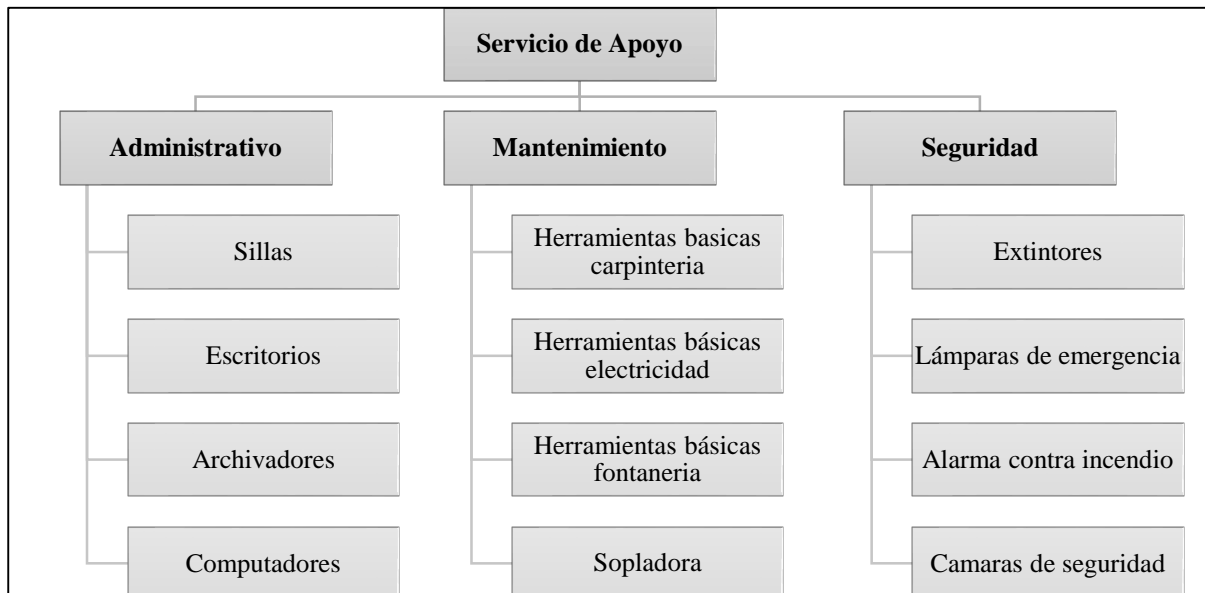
Servicio de Apoyo

Administrativo

Sillas

Escritorios

Archivadores

Computadores

Mantenimiento

Herramientas basicas carpinteria

Herramientas básicas electricidad

Herramientas básicas fontaneria

Sopladora

Seguridad

Extintores

Lámparas de emergencia

Alarma contra incendio

Camaras de seguridad